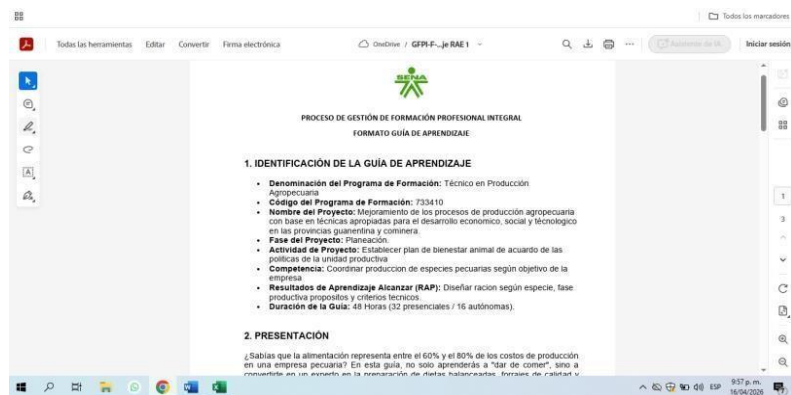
Todos los marcadores

Todas las herramientas Editar Convertir Firma electrónica

OneDrive / GFPI-F-...je RAE 1

Asistente de IA

Iniciar sesión

SENA

PROCESO DE GESTIÓN DE FORMACIÓN PROFESIONAL INTEGRAL

FORMATO GUÍA DE APRENDIZAJE

1. IDENTIFICACIÓN DE LA GUÍA DE APRENDIZAJE

- Denominación del Programa de Formación: Técnico en Producción Agropecuaria
- Código del Programa de Formación: 733410
- Nombre del Proyecto: Mejoramiento de los procesos de producción agropecuaria con base en técnicas apropiadas para el desarrollo economico, social y tecnológico en las provincias guanentina y cominera.
- Fase del Proyecto: Planeación.
- Actividad de Proyecto: Establecer plan de bienestar animal de acuardo de las politicas de la unidad productiva
- Competencia: Coordinar produccion de especies pecuarias según objetivo de la empresa
- Resultados de Aprendizaje Alcanzar (RAP): Diseñar racion según especie, fase productiva propositos y criterios tecnicos.
- Duración de la Guía: 48 Horas (32 presenciales / 16 autónomas).

2. PRESENTACIÓN

¿Sabías que la alimentación representa entre el 60% y el 80% de los costos de producción en una empresa pecuaria? En esta guía, no solo aprenderás a "dar de comer", sino a convertirte en un experto en la preparación de dietas balanceadas, forrajes de calidad y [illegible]

1

3

ESP

9:57 p. m.
16/04/2026